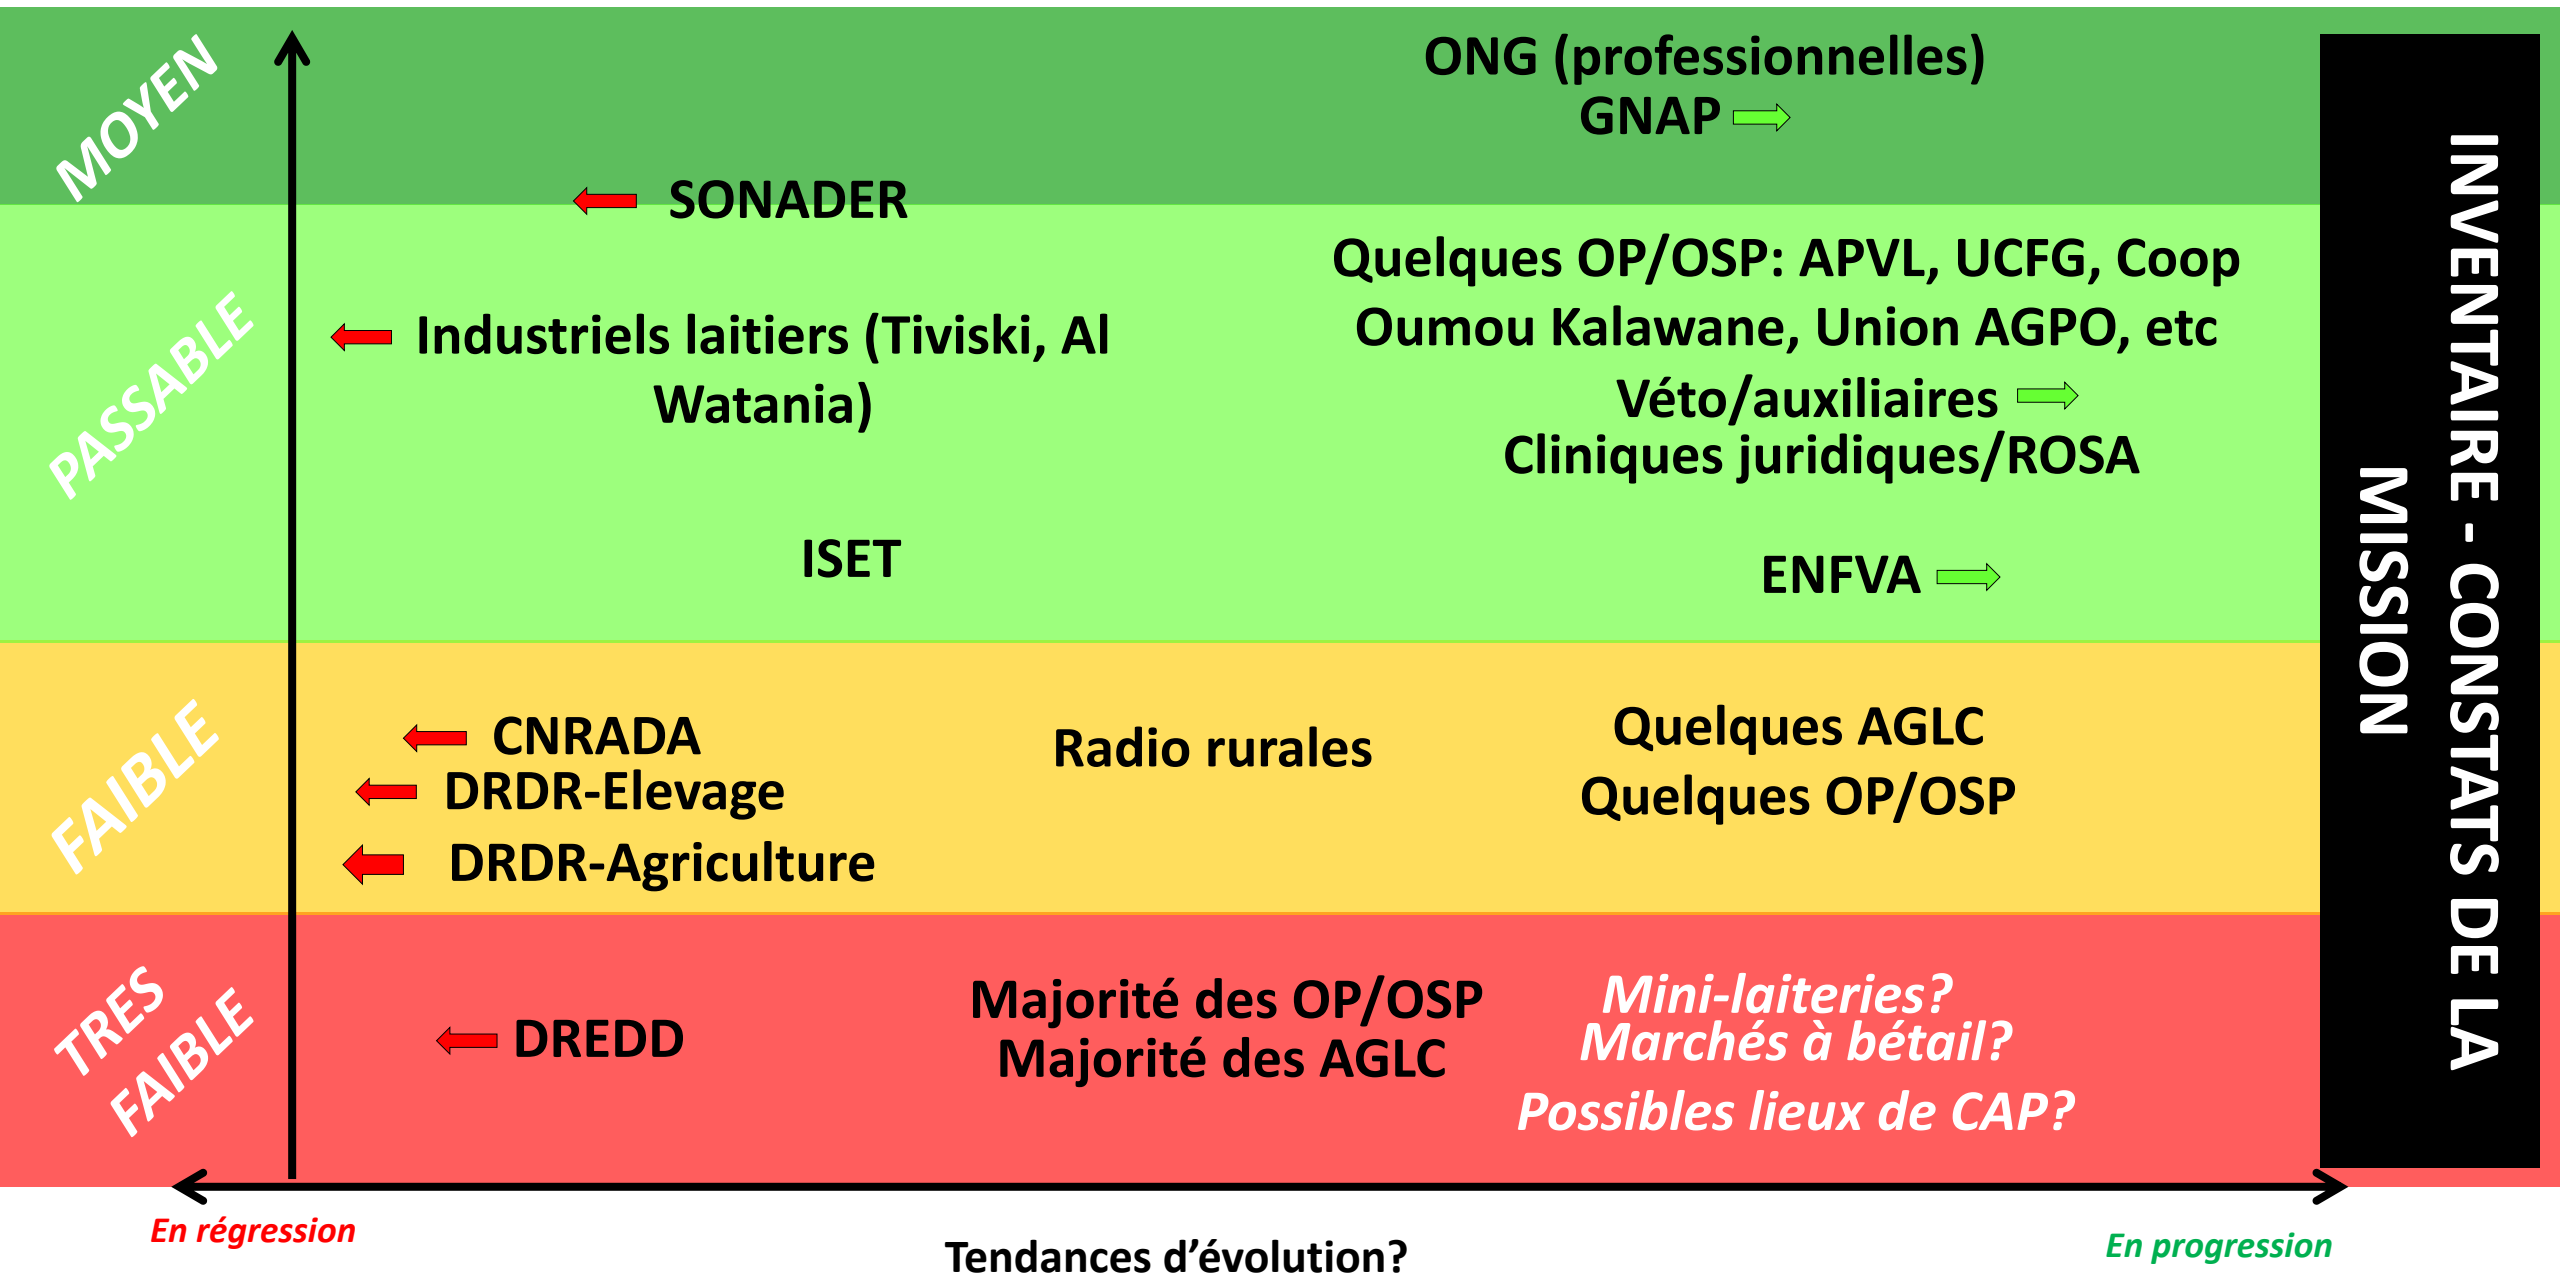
MOYEN

ONG (professionnelles)
GNAP

SONADER

PASSABLE

Industriels laitiers (Tiviski, Al Watania)

Quelques OP/OSP: APVL, UCFG, Coop Oumou Kalawane, Union AGPO, etc

Véto/auxiliaires

Cliniques juridiques/ROSA

ISET

ENFVA

FAIBLE

CNRADA
DRDR-Elevage
DRDR-Agriculture

Radio rurales

Quelques AGLC
Quelques OP/OSP

TRES FAIBLE

DREDD

Majorité des OP/OSP
Majorité des AGLC

Mini-laiteries?
Marchés à bétail?
Possibles lieux de CAP?

INVENTAIRE - CONSTATS DE LA MISSION

En régression

Tendances d'évolution?

En progression